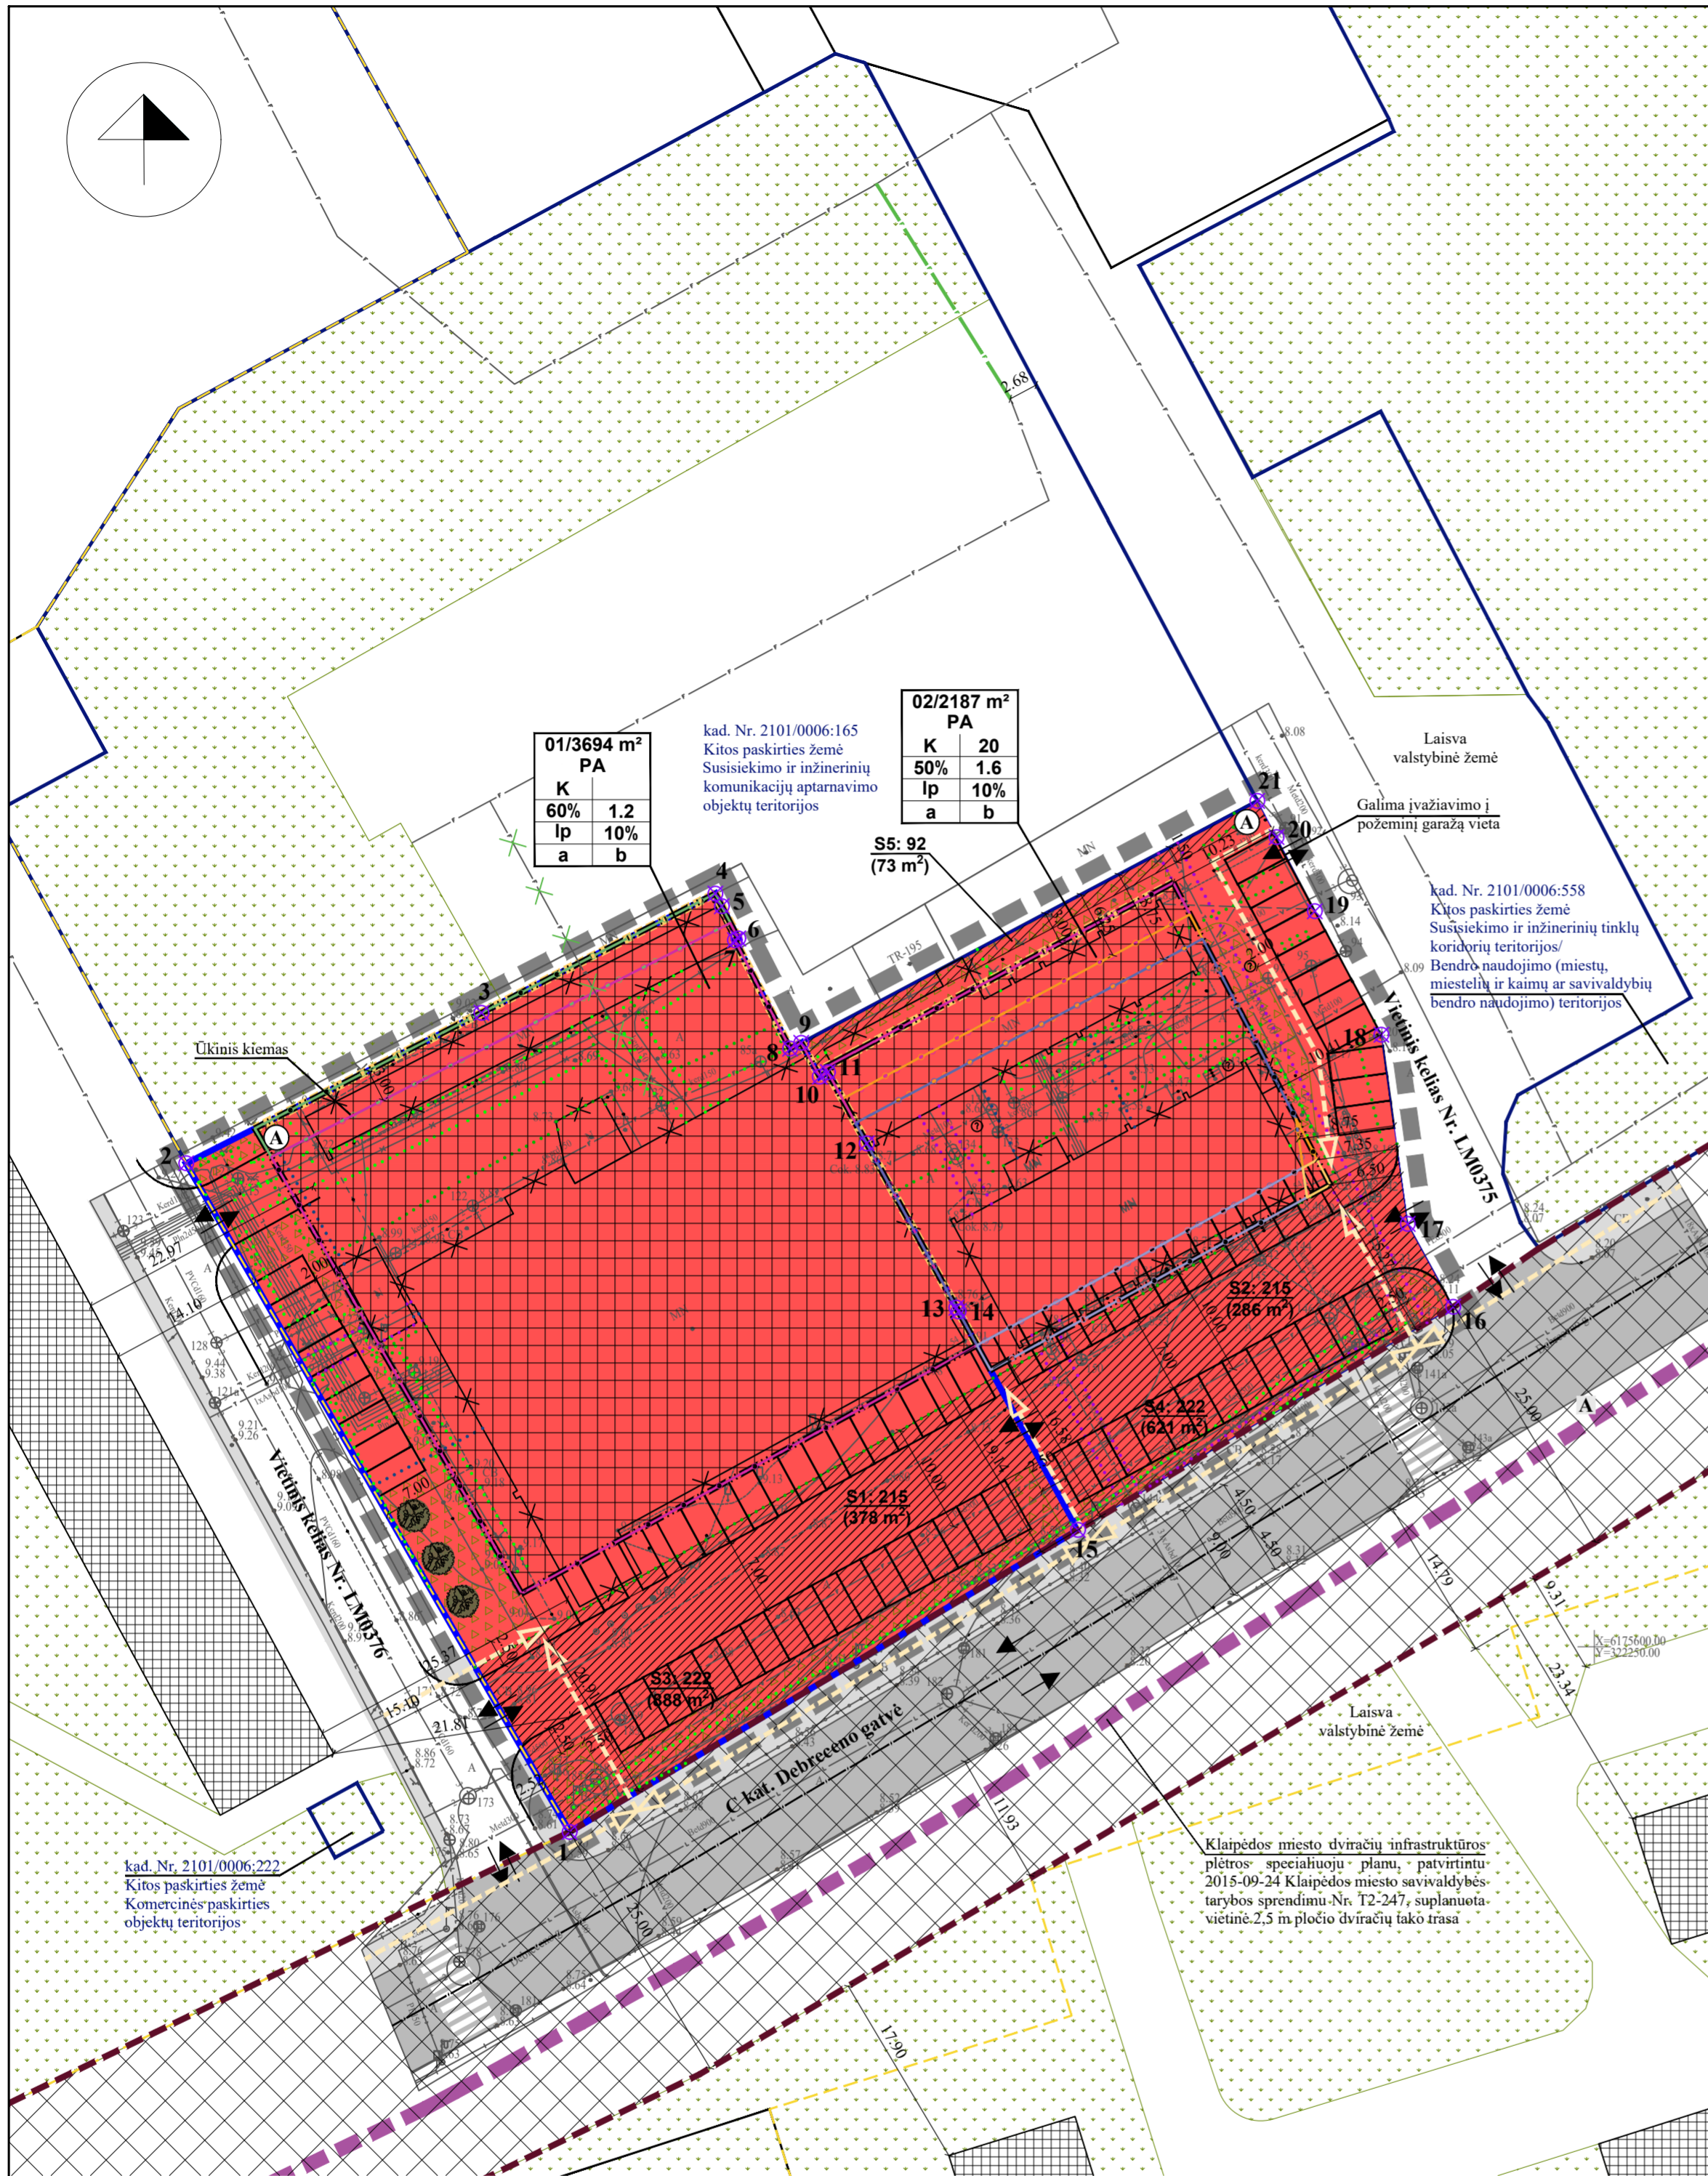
2.68

01/3694 m²
PA

| K | |
|---|---|
| 60% | 1.2 |
| Ip | 10% |
| a | b |

kad. Nr. 2101/0006:165
Kitos paskirties žemė
Susisiekimo ir inžinerinių komunikacijų aptarnavimo objektų teritorijos

02/2187 m²
PA

| K | 20 |
|---|---|
| 50% | 1.6 |
| Ip | 10% |
| a | b |

Laisva valstybinė žemė

Galima įvažiavimo į požeminį garažą vieta

kad. Nr. 2101/0006:558
Kitos paskirties žemė
Susisiekimo ir inžinerinių tinklų koridorių teritorijos/
Bendro naudojimo (miestų, miestelių ir kaimų ar savivaldybių bendro naudojimo) teritorijos

S5: 92
(73 m²)

Ūkinis kiemas

Vietinis kelias Nr. LM0375

Vietinis kelias Nr. LM0376

S1: 215
(378 m²)

S2: 215
(286 m²)

S3: 222
(888 m²)

S4: 222
(621 m²)

C kat. Debreceno gatvė

Laisva valstybinė žemė

kad. Nr. 2101/0006:222
Kitos paskirties žemė
Komercinės paskirties objektų teritorijos

Klaipėdos miesto dviračių infrastruktūros plėtros specialiuoju planu, patvirtintu 2015-09-24 Klaipėdos miesto savivaldybės tarybos sprendimu Nr. T2-247, suplanuota vietinė 2,5 m pločio dviračių tako trasa

1 2 3 4 5 6 7 8 9 10 11 12 13 14 15 16 17 18 19 20 21
A A A A

22.97 14.10 15.10 21.81 25.00 14.79 9.31 23.34 11.93 17.90 4.50 9.00 7.00 6.30 7.35 8.75 10.25

X=6175600.00
Y=322250.00